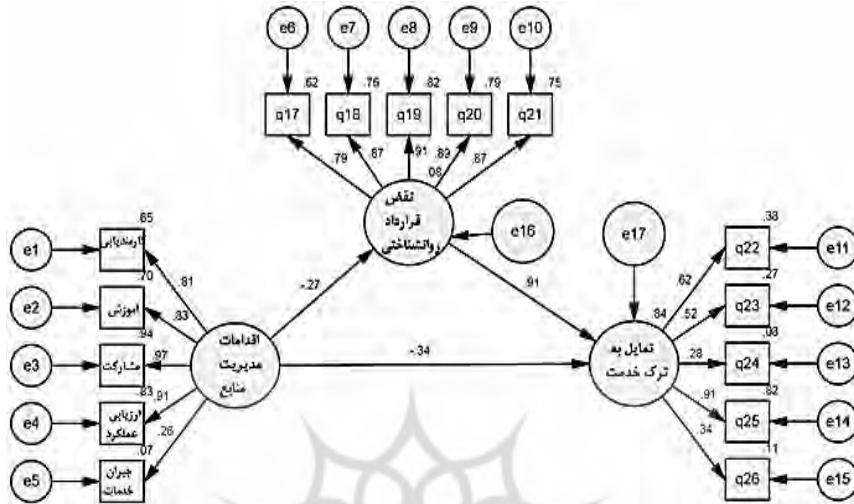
e6
e7
e8
e9
e10
.62
.76
.82
.79
.75
q17
q18
q19
q20
q21
.79
.87
.91
.83
.87
.08
نقض قرارداد روانشناختی
e16
.65
کارمندیابی
.81
e1
.70
e2
آموزش
.83
-.27
.91
e17
.38
q22
e11
.27
q23
e12
.84
.62
.52
.94
e3
مشارکت
.97
اقدامات مدیریت منابع
-.34
تمایل به ترک خدمت
.28
q24
e13
.08
.83
.91
.91
.82
e4
ارزیابی عملکرد
q25
e14
.26
.34
.11
.07
e5
جبران خدمات
q26
e15